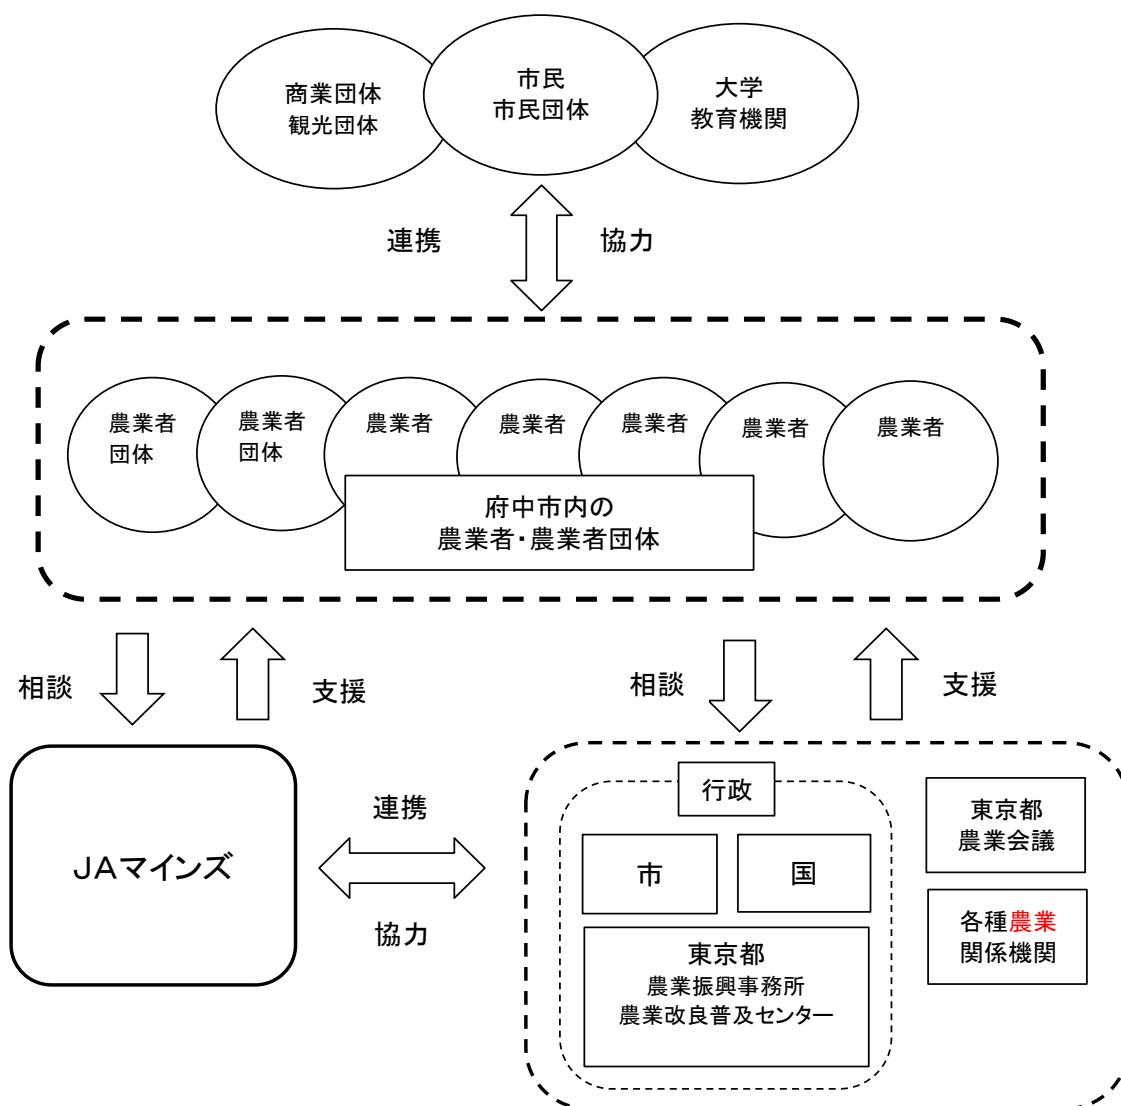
商業団体
観光団体

市民
市民団体

大学
教育機関

連携

協力

農業者
団体

農業者
団体

農業者

農業者

農業者

農業者

農業者

府中市内の
農業者・農業者団体

相談

支援

相談

支援

JAマインズ

連携

協力

行政

市

国

東京都
農業振興事務所
農業改良普及センター

東京都
農業会議

各種農業
関係機関